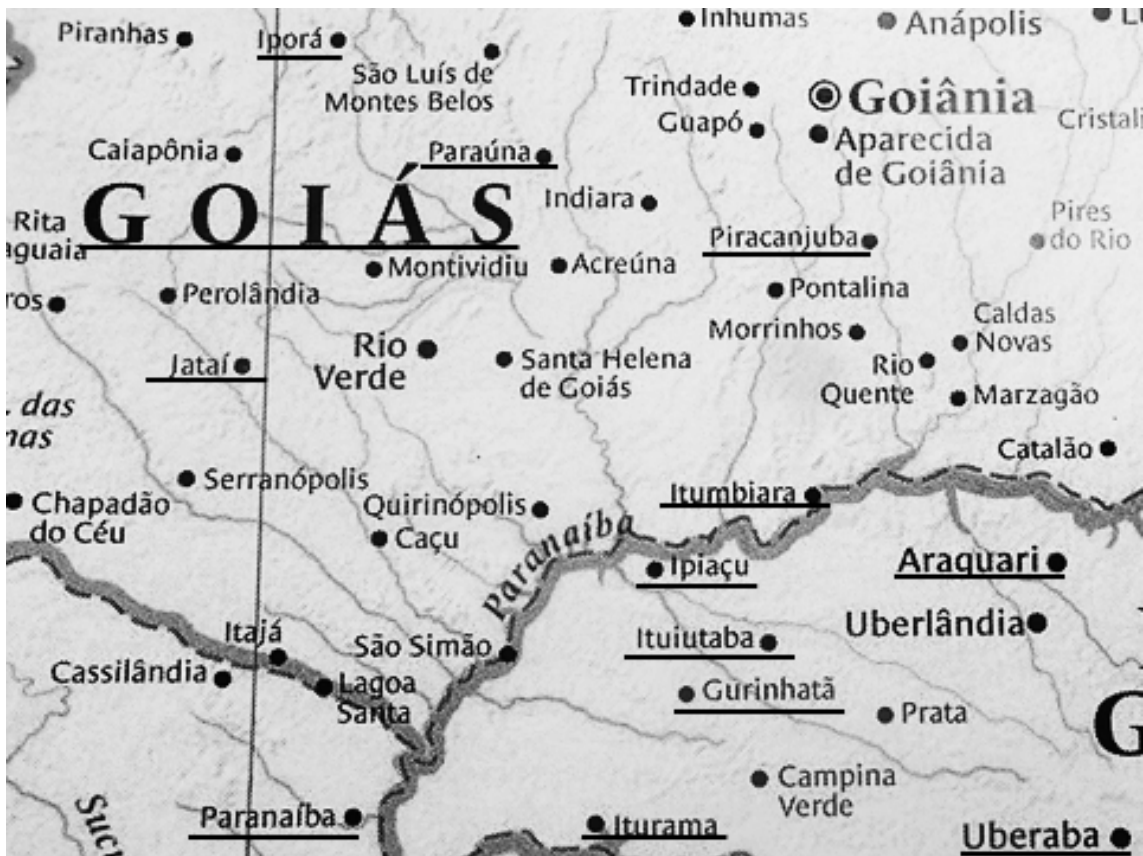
Piranhas
Iporá
São Luís de Montes Belos
Inhumas
Anápolis
Trindade
Guapó
Goiânia
Aparecida de Goiânia
Cristali
Caiapônia
Paraúna
GOIÁS
Rita
aguaia
Indiara
Pires do Rio
Piracanjuba
Montividiu
Acreúna
ros
Perolândia
Pontalina
Morrinhos
Caldas Novas
Rio Quente
Marzagão
Jataí
Rio Verde
Santa Helena de Goiás
. das
nas
Catalão
Serranópolis
Chapadão do Céu
Quirinópolis
Caçu
Itumbiara
Paranaíba
Ipiaçu
Araguari
Uberlândia
Itajá
Cassilândia
São Simão
Lagoa Santa
Ituiutaba
Gurinhatã
Prata
G
Campina Verde
Suc
Paranaíba
Iturama
Uberaba